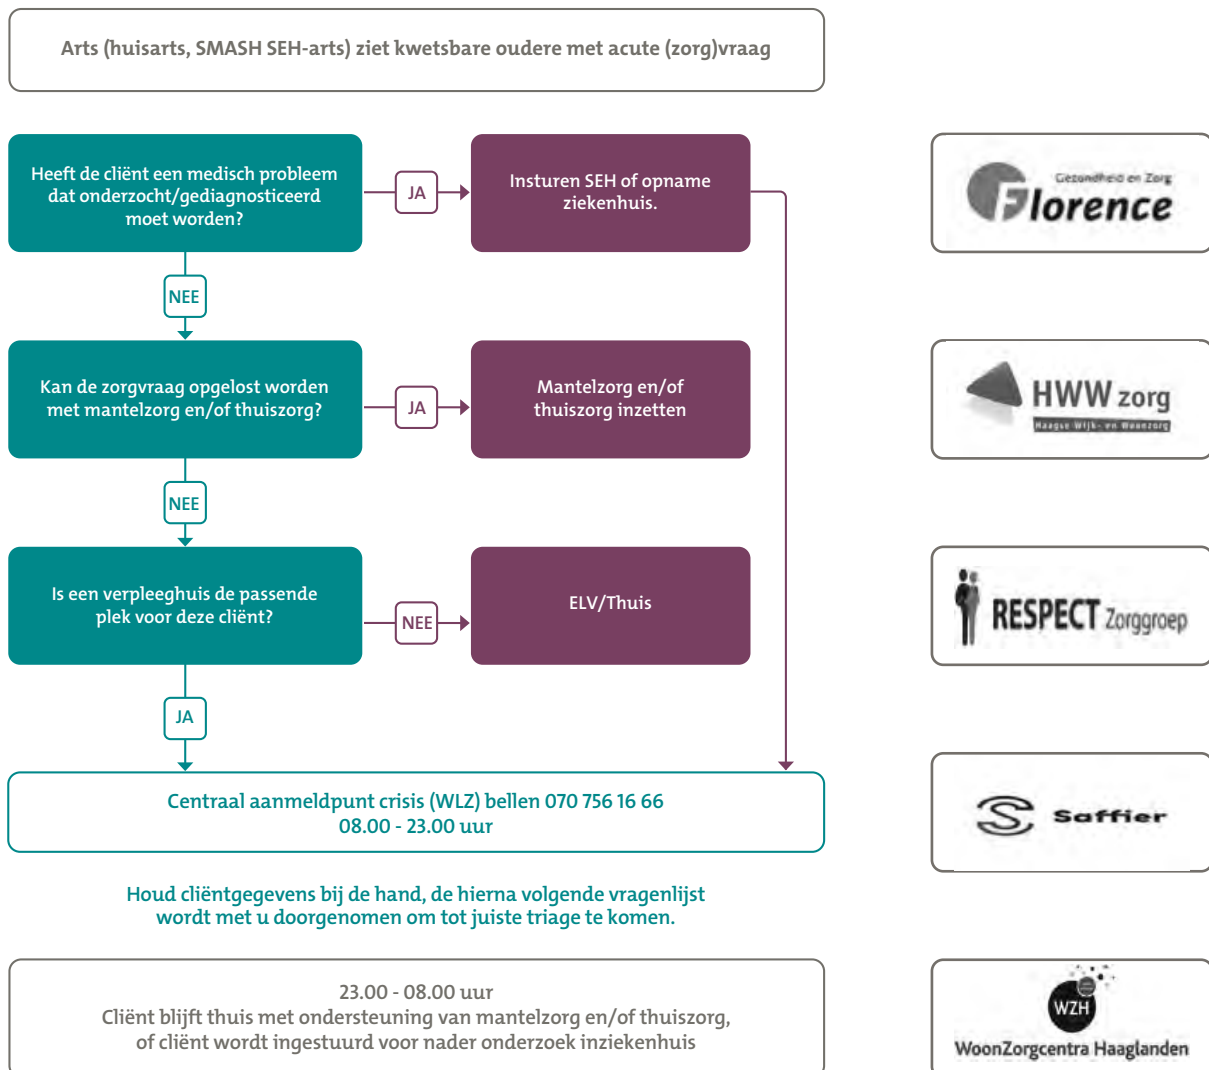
Arts (huisarts, SMASH SEH-arts) ziet kwetsbare oudere met acute (zorg)vraag

Heeft de cliënt een medisch probleem dat onderzocht/gediagnosticeerd moet worden?

JA

Insturen SEH of opname ziekenhuis.

NEE

Kan de zorgvraag opgelost worden met mantelzorg en/of thuiszorg?

JA

Mantelzorg en/of thuiszorg inzetten

NEE

Is een verpleeghuis de passende plek voor deze cliënt?

NEE

ELV/Thuis

JA

Centraal aanmeldpunt crisis (WLZ) bellen 070 756 16 66
08.00 - 23.00 uur

Houd cliëntgegevens bij de hand, de hierna volgende vragenlijst wordt met u doorgenomen om tot juiste triage te komen.

23.00 - 08.00 uur
Cliënt blijft thuis met ondersteuning van mantelzorg en/of thuiszorg, of cliënt wordt ingestuurd voor nader onderzoek inziekenhuis

Gezondheid en Zorg
Florence

HWW zorg
Haagse Wijk- en Woonzorg

RESPECT Zorggroep

Saffier

WZH
WoonZorgcentra Haaglanden